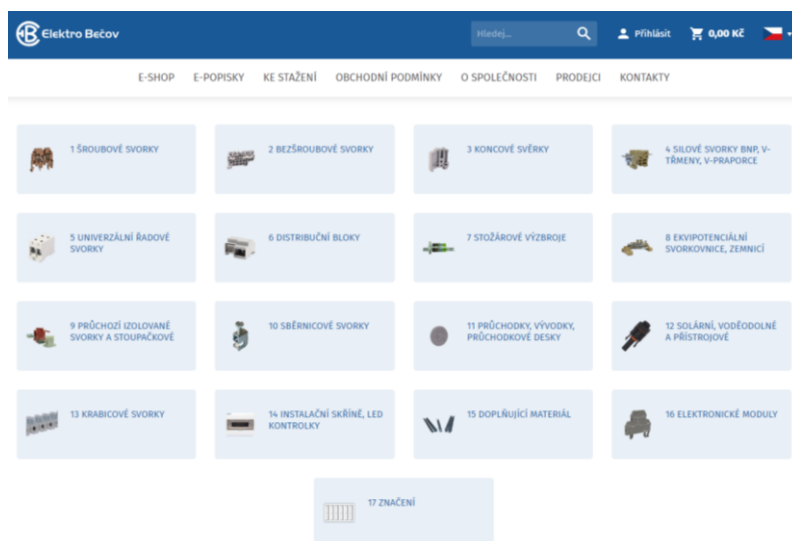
Elektro Bečov

Hledej...

Přihlásit

0,00 Kč

E-SHOP E-POPISKY KE STAŽENÍ OBCHODNÍ PODMÍNKY O SPOLEČNOSTI PRODEJCI KONTAKTY

1 ŠROUBOVÉ SVORKY

2 BEZŠROUBOVÉ SVORKY

3 KONCOVÉ SVĚRKY

4 SILOVÉ SVORKY BNP, V-TŘMENY, V-PRAPORCE

5 UNIVERZÁLNÍ ŘADOVÉ SVORKY

6 DISTRIBUČNÍ BLOKY

7 STOŽÁROVÉ VÝZBROJE

8 EKVIPOTENCIÁLNÍ SVORKOVNICE, ZEMNICÍ

9 PRŮCHOZÍ IZOLOVANÉ SVORKY A STOUPAČKOVÉ

10 SBĚRNICOVÉ SVORKY

11 PRŮCHODKY, VÝVODKY, PRŮCHODKOVÉ DESKY

12 SOLÁRNÍ, VODĚODOLNÉ A PŘÍSTROJOVÉ

13 KRABICOVÉ SVORKY

14 INSTALAČNÍ SKŘÍNĚ, LED KONTROLKY

15 DOPLŇUJÍCÍ MATERIÁL

16 ELEKTRONICKÉ MODULY

17 ZNAČENÍ